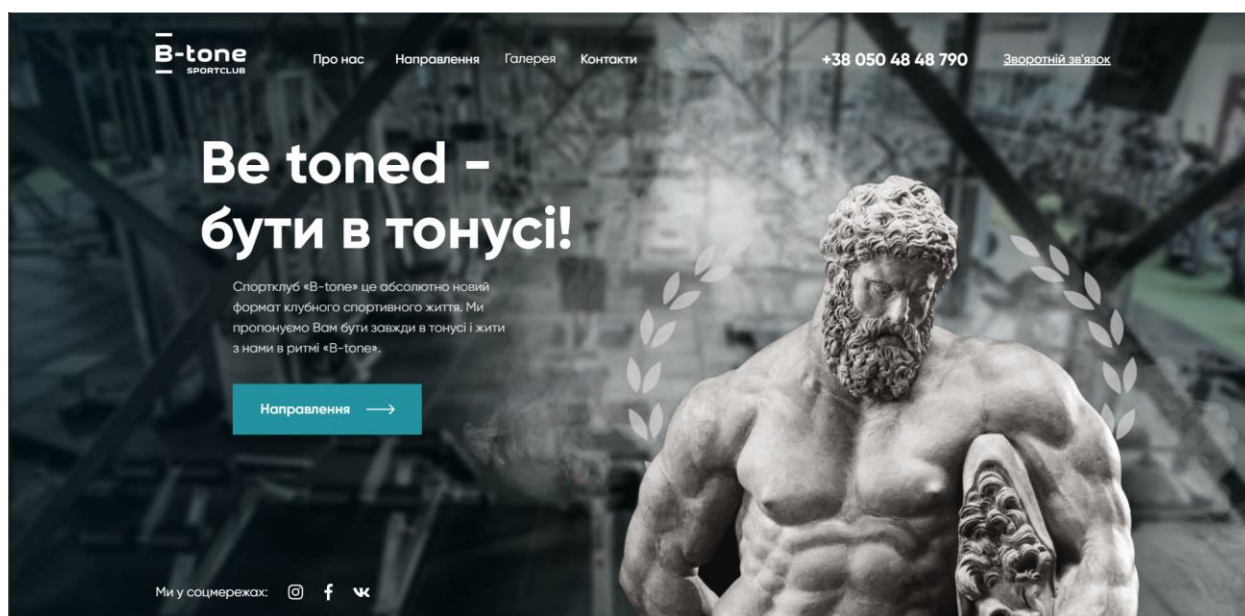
B-tone
SPORTCLUB

Про нас Направлення Галерея Контакти

+38 050 48 48 790 Зворотній зв'язок

Be toned – бути в тонусі!

Спортклуб «B-tone» це абсолютно новий формат клубного спортивного життя. Ми пропонуємо Вам бути завжди в тонусі і жити з нами в ритмі «B-tone».

Направлення

Ми у соцмережах: